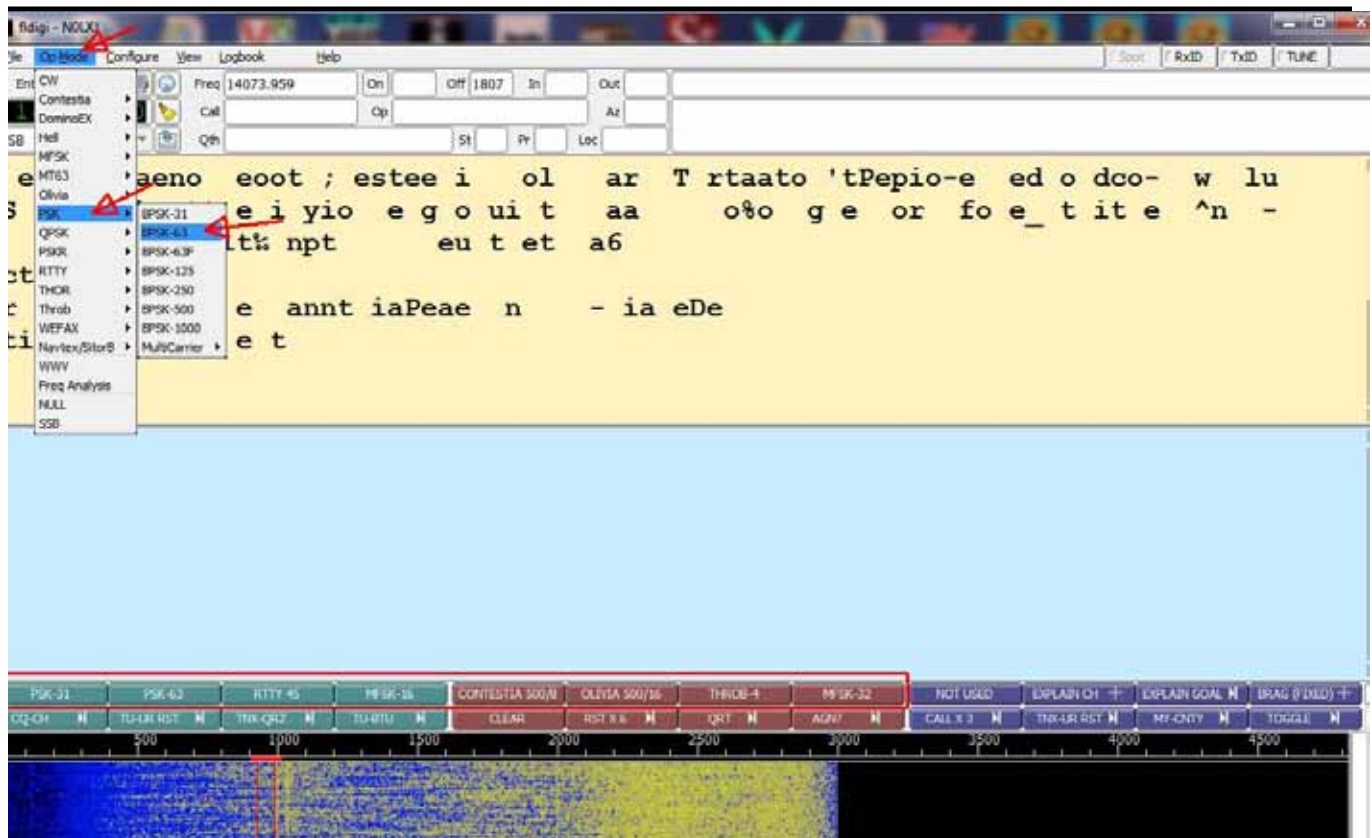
fldigi - N0LXJ

File Op Mode Configure View Logbook Help

Spot RxID TxID TUNE

Freq 14073.959 On Off 1807 In Out

Call Op Az

Qth St Pr Loc

CW
Contestia
DominoEX
Hell
MFSK
MT63
Olivia
PSK
QPSK
PSKR
RTTY
THOR
Throb
WEFAX
Navtex/SitorB
WWV
Freq Analysis
NULL
SSB

BPSK-31
BPSK-63
BPSK-63F
BPSK-125
BPSK-250
BPSK-500
BPSK-1000
MultiCarrier

e aeno eoot ; estee i ol ar T rtaato 'tPepio-e ed o dco- w lu
S e i yio e g o ui t aa o%o g e or fo e_ t it e ^n -
lt% npt eu t et a6
ct
t e annt iaPeae n - ia eDe
ti e t

PSK-31 | PSK-63 | RTTY 45 | MFSK-16 | CONTESTIA 500/8 | OLIVIA 500/16 | THROB-4 | MFSK-32 | NOT USED | EXPLAIN CH + | EXPLAIN GOAL | BRAG (FIXED) +
CQ-CH | TU-UR RST | TNX-QRZ | TU-RTU | CLEAR | RST X 6 | QRT | AGN? | CALL X 3 | TNX-UR RST | MY-CNTY | TOGGLE

500 1000 1500 2000 2500 3000 3500 4000 4500